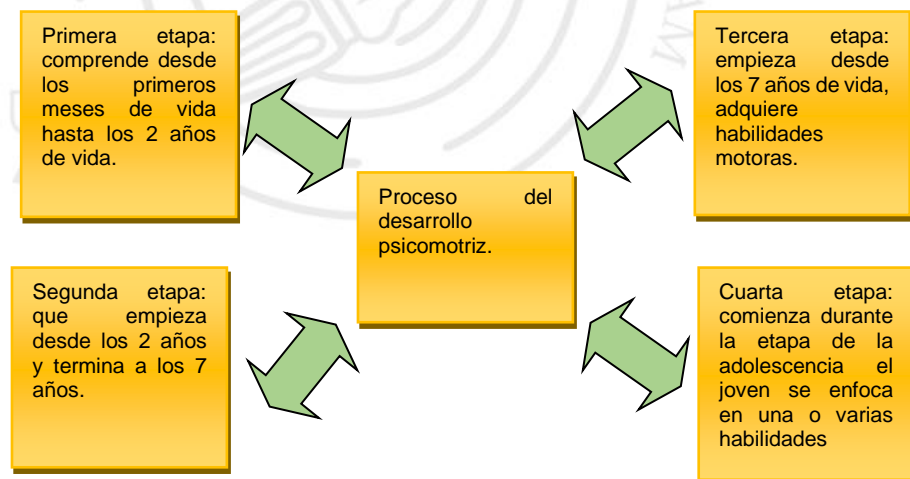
Primera etapa: comprende desde los primeros meses de vida hasta los 2 años de vida.

Tercera etapa: empieza desde los 7 años de vida, adquiere habilidades motoras.

Proceso del desarrollo psicomotriz.

Segunda etapa: que empieza desde los 2 años y termina a los 7 años.

Cuarta etapa: comienza durante la etapa de la adolescencia el joven se enfoca en una o varias habilidades